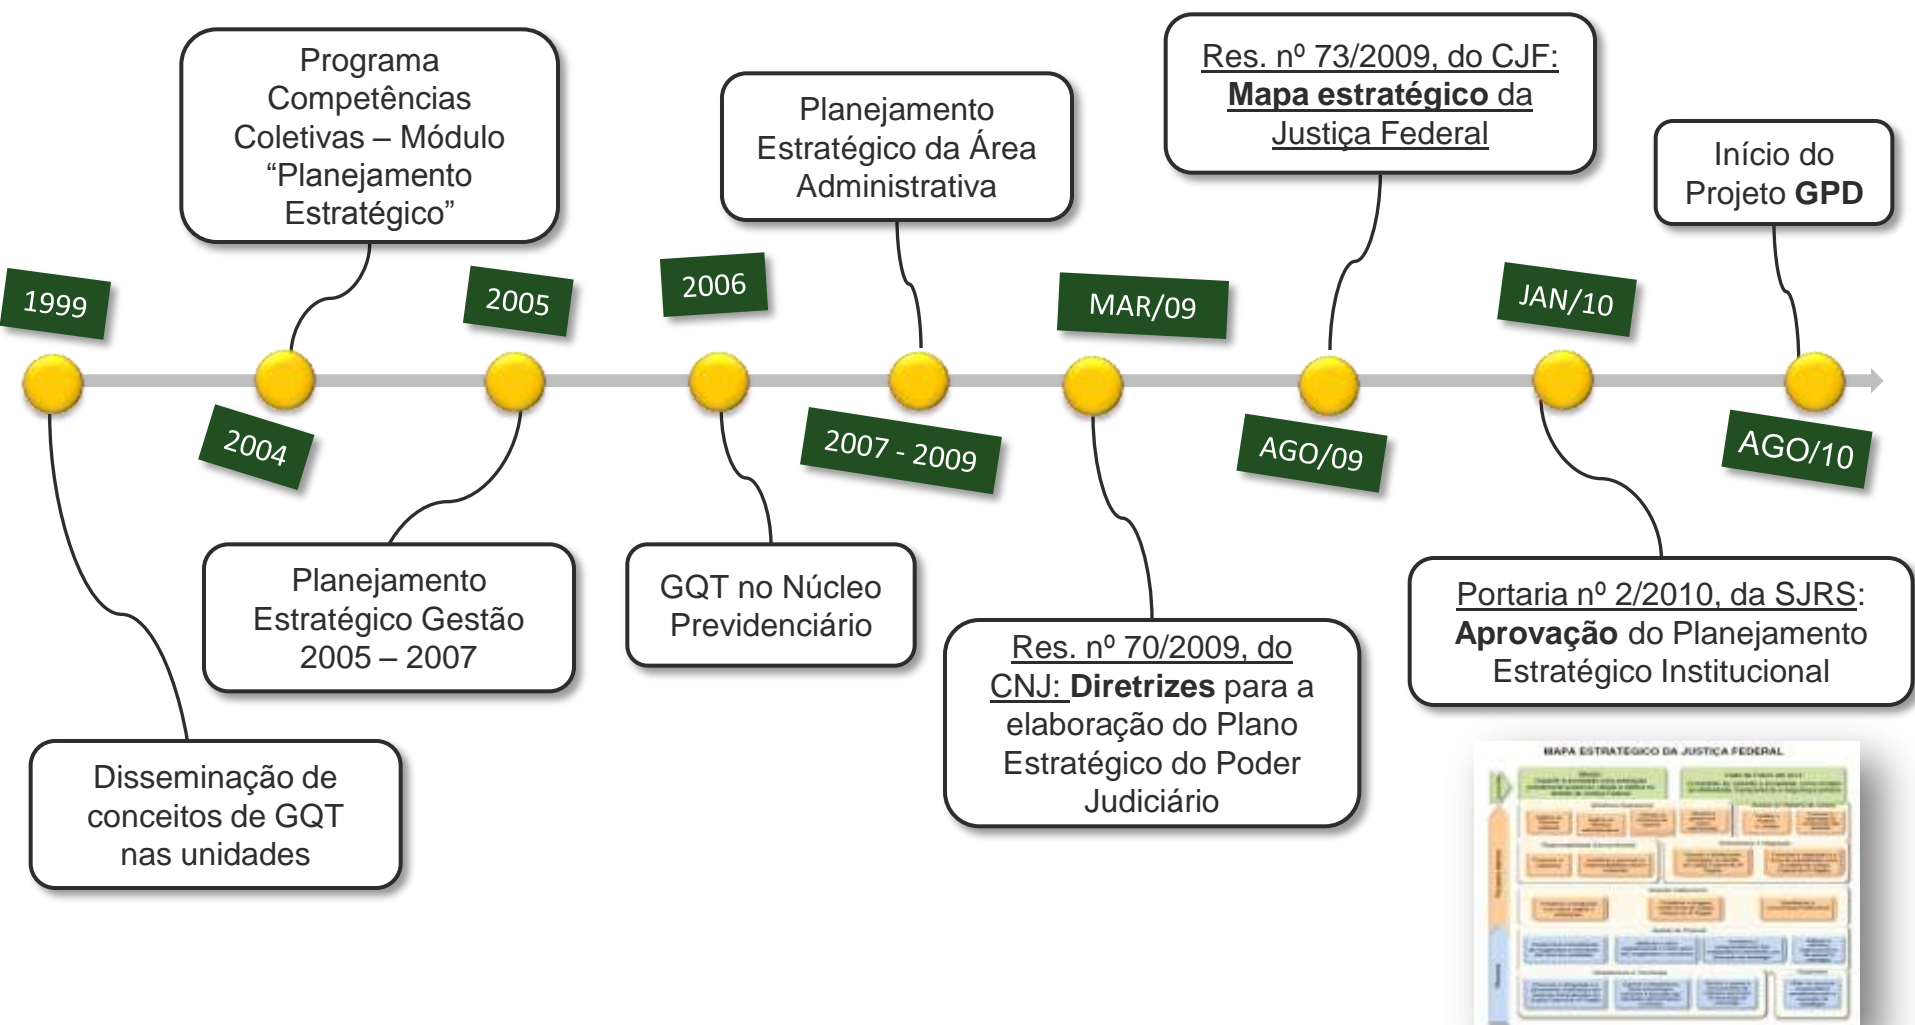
1999

Disseminação de conceitos de GQT nas unidades

2004

Programa Competências Coletivas – Módulo “Planejamento Estratégico”

2005

Planejamento Estratégico Gestão 2005 – 2007

2006

GQT no Núcleo Previdenciário

2007 - 2009

Planejamento Estratégico da Área Administrativa

MAR/09

Res. nº 70/2009, do CNJ: **Diretrizes** para a elaboração do Plano Estratégico do Poder Judiciário

AGO/09

Res. nº 73/2009, do CJF: **Mapa estratégico** da Justiça Federal

JAN/10

Portaria nº 2/2010, da SJRS: **Aprovação** do Planejamento Estratégico Institucional

AGO/10

Início do Projeto **GPD**

MAPA ESTRATÉGICO DA JUSTIÇA FEDERAL

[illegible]